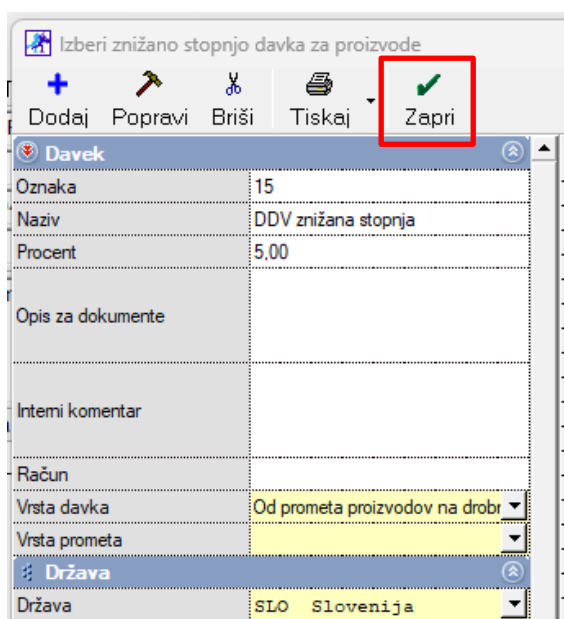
Izberi znižano stopnjo davka za proizvode

Dodaj Popravi Briši Tiskaj Zapri

Davek

| | |
|---|---|
| Oznaka | 15 |
| Naziv | DDV znižana stopnja |
| Procent | 5,00 |
| Opis za dokumente | |
| Interni komentar | |
| Račun | |
| Vrsta davka | Od prometa proizvodov na drobr |
| Vrsta prometa | |

Država

| | |
|---|---|
| Država | SLO Slovenija |